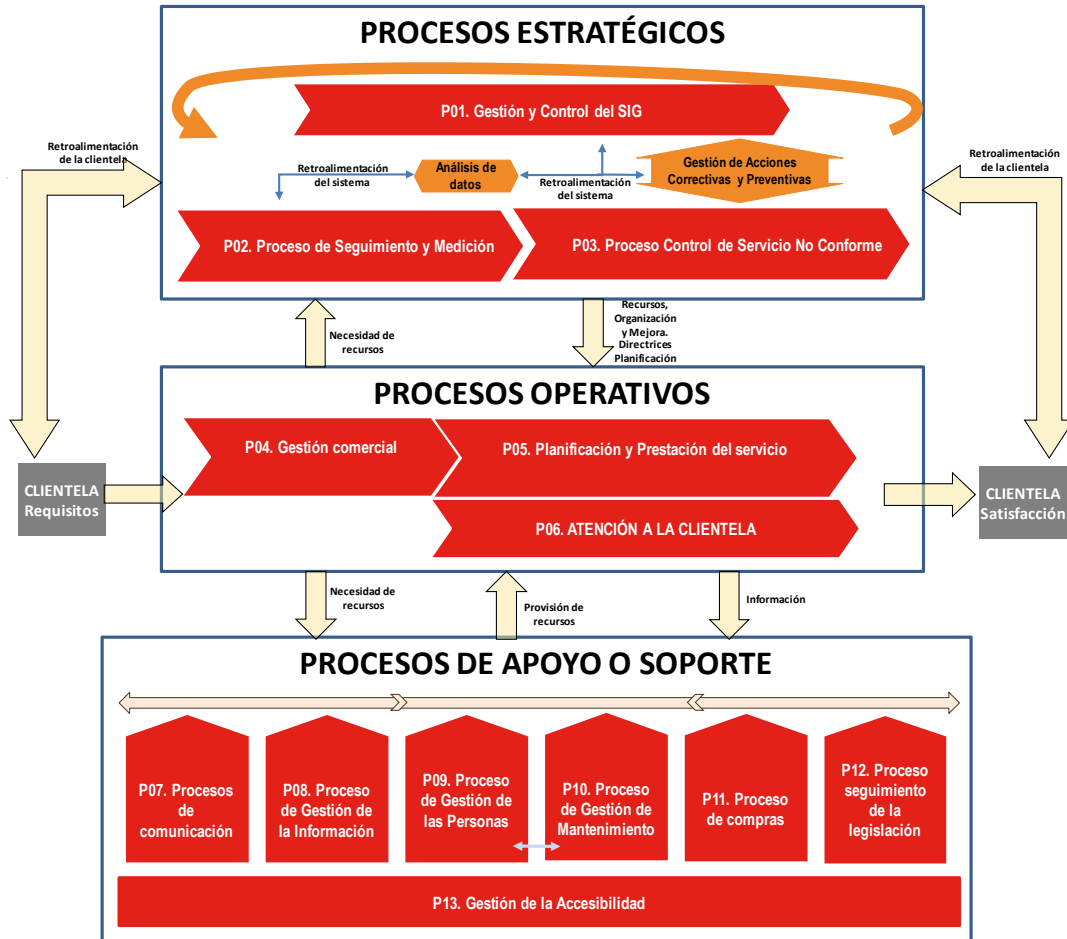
PROCESOS ESTRATÉGICOS

P01. Gestión y Control del SIG

Retroalimentación de la clientela

Retroalimentación del sistema

Análisis de datos

Retroalimentación del sistema

Gestión de Acciones Correctivas y Preventivas

Retroalimentación de la clientela

P02. Proceso de Seguimiento y Medición

P03. Proceso Control de Servicio No Conforme

Necesidad de recursos

Recursos, Organización y Mejora. Directrices Planificación

PROCESOS OPERATIVOS

P04. Gestión comercial

P05. Planificación y Prestación del servicio

CLIENTELA Requisitos

P06. ATENCIÓN A LA CLIENTELA

CLIENTELA Satisfacción

Necesidad de recursos

Provisión de recursos

Información

PROCESOS DE APOYO O SOPORTE

P07. Procesos de comunicación

P08. Proceso de Gestión de la Información

P09. Proceso de Gestión de las Personas

P10. Proceso de Gestión de Mantenimiento

P11. Proceso de compras

P12. Proceso seguimiento de la legislación

P13. Gestión de la Accesibilidad